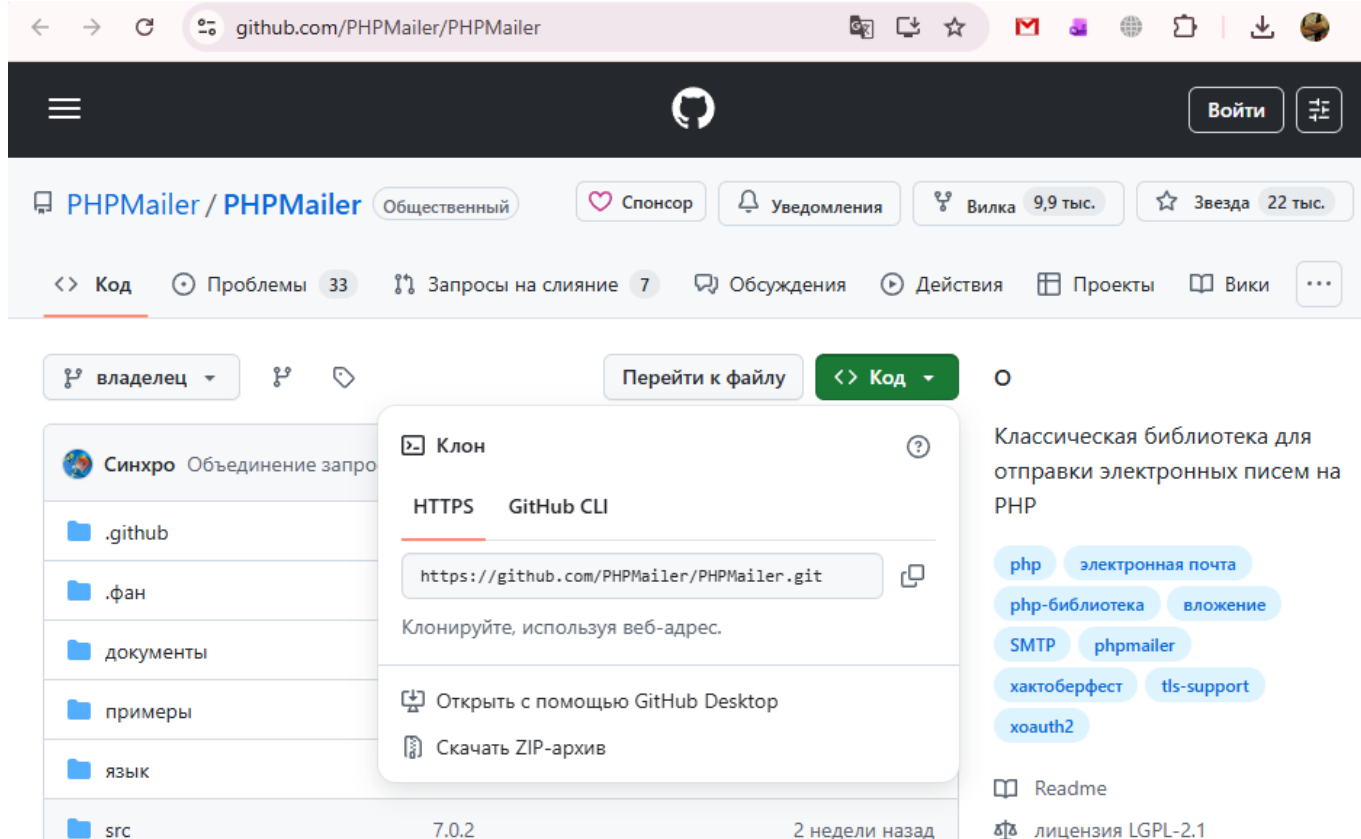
github.com/PHPMailer/PHPMailer

Войти

PHPMailer / PHPMailer Общественный

Спонсор Уведомления Вилка 9,9 тыс. Звезда 22 тыс.

Код Проблемы 33 Запросы на слияние 7 Обсуждения Действия Проекты Вики ···

владелец

Перейти к файлу Код

Синхро Объединение запро

.github
.фан
документы
примеры
язык
src 7.0.2 2 недели назад

Клон

HTTPS GitHub CLI

https://github.com/PHPMailer/PHPMailer.git

Клонируйте, используя веб-адрес.

Открыть с помощью GitHub Desktop

Скачать ZIP-архив

О

Классическая библиотека для отправки электронных писем на PHP

php электронная почта php-библиотека вложение SMTP phpmailer хактоберфест tls-support xoauth2

Readme

лицензия LGPL-2.1